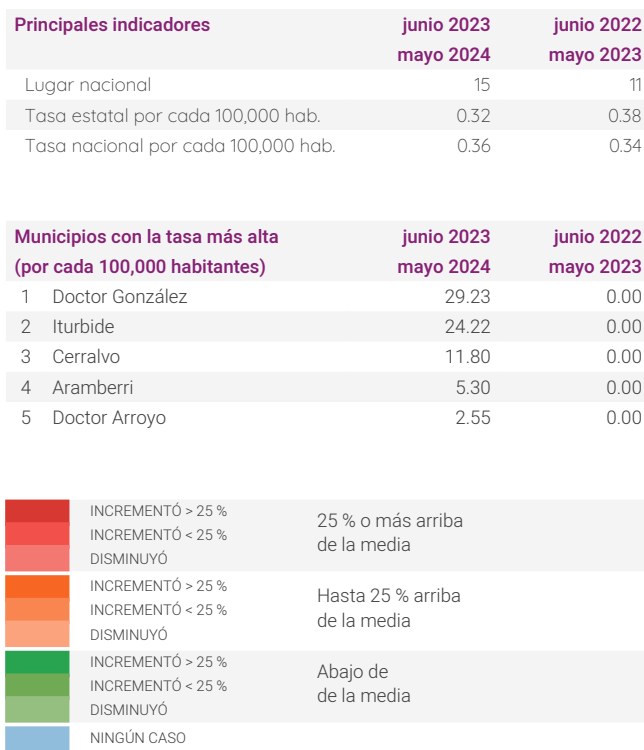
| Principales indicadores | junio 2023 mayo 2024 | junio 2022 mayo 2023 |
|---|---|---|
| Lugar nacional | 15 | 11 |
| Tasa estatal por cada 100,000 hab. | 0.32 | 0.38 |
| Tasa nacional por cada 100,000 hab. | 0.36 | 0.34 |

| Municipios con la tasa más alta (por cada 100,000 habitantes) | junio 2023 mayo 2024 | junio 2022 mayo 2023 |
|---|---|---|
| 1 Doctor González | 29.23 | 0.00 |
| 2 Iturbide | 24.22 | 0.00 |
| 3 Cerralvo | 11.80 | 0.00 |
| 4 Aramberri | 5.30 | 0.00 |
| 5 Doctor Arroyo | 2.55 | 0.00 |

INCREMENTÓ > 25 %
INCREMENTÓ < 25 %
DISMINUYÓ
25 % o más arriba de la media

INCREMENTÓ > 25 %
INCREMENTÓ < 25 %
DISMINUYÓ
Hasta 25 % arriba de la media

INCREMENTÓ > 25 %
INCREMENTÓ < 25 %
DISMINUYÓ
Abajo de de la media

NINGÚN CASO